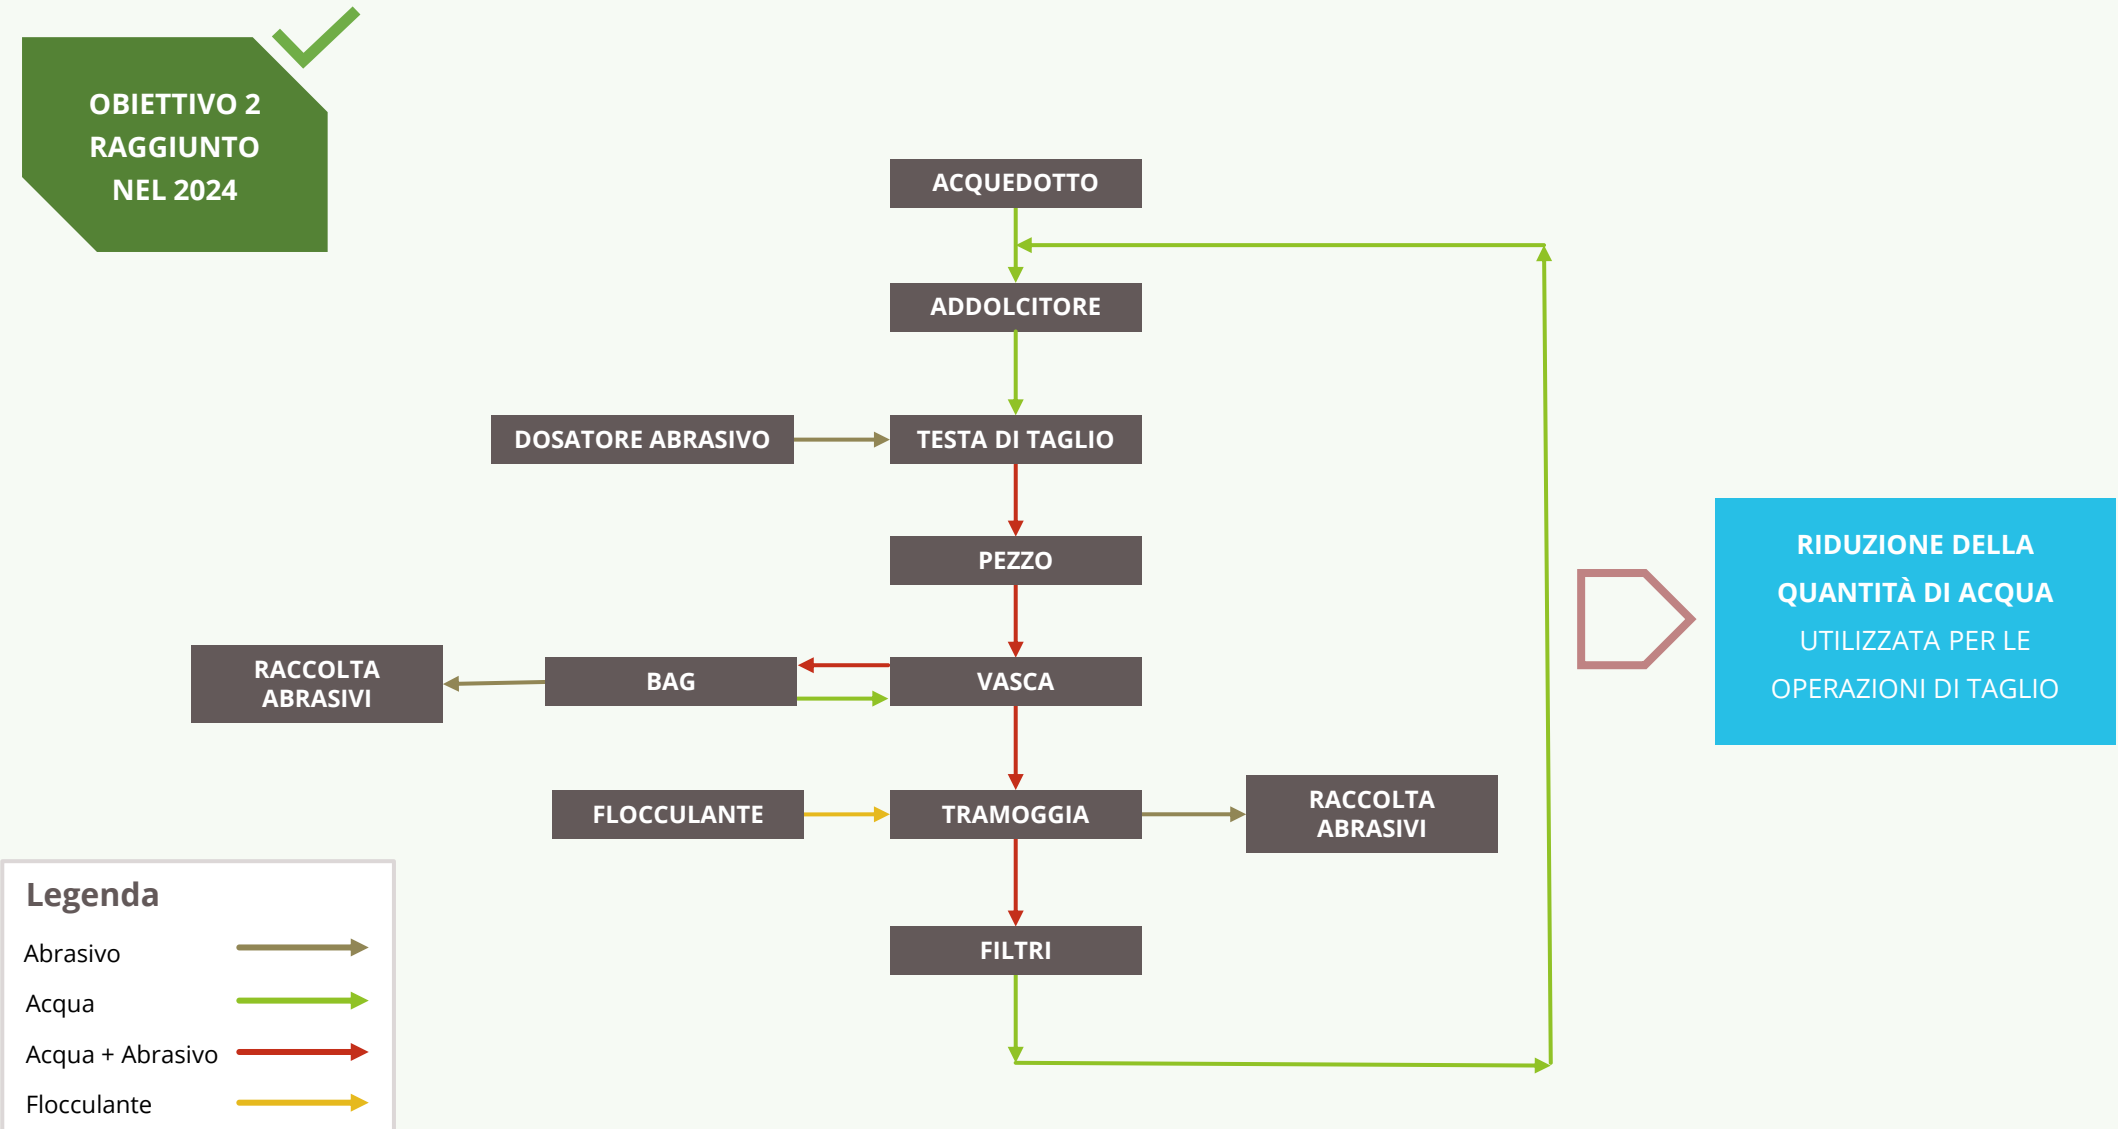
OBIETTIVO 2 RAGGIUNTO NEL 2024

ACQUEDOTTO

ADDOLCITORE

DOSATORE ABRASIVO

TESTA DI TAGLIO

PEZZO

RACCOLTA ABRASIVI

BAG

VASCA

FLOCCULANTE

TRAMOGGIA

RACCOLTA ABRASIVI

FILTRI

RIDUZIONE DELLA QUANTITÀ DI ACQUA UTILIZZATA PER LE OPERAZIONI DI TAGLIO

Legenda
Abrasivo
Acqua
Acqua + Abrasivo
Flocculante